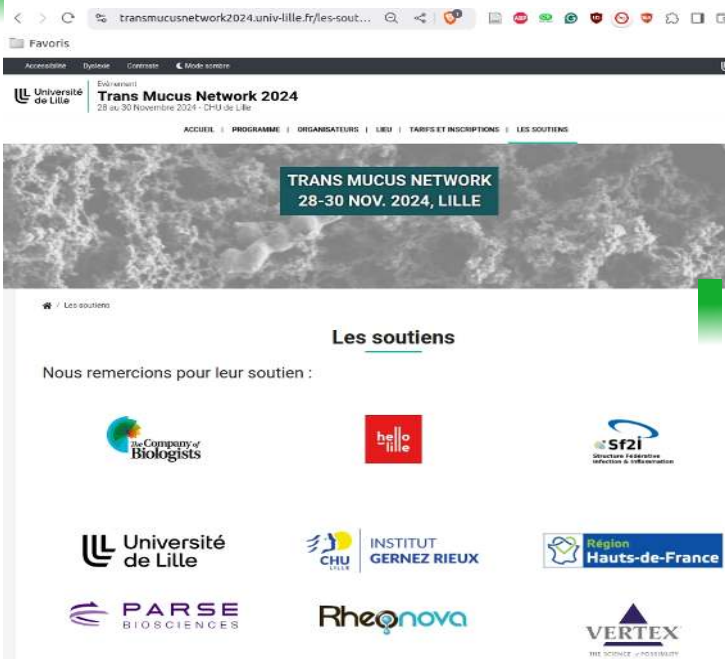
transmucusnetwork2024.univ-lille.fr/les-sout...

Favoris

Accessibilité Dyslexie Contraste Mode sombre

Université de Lille

Événement
Trans Mucus Network 2024
28 au 30 Novembre 2024 - CHU de Lille

ACCUEIL | PROGRAMME | ORGANISATEURS | LIEU | TARIFS ET INSCRIPTIONS | LES SOUTIENS

TRANS MUCUS NETWORK
28-30 NOV. 2024, LILLE

/ Les soutiens

Les soutiens

Nous remercions pour leur soutien :

The Company of Biologists

hello lille

Sf2i
Structure Fédérative Infection & Inflammation

Université de Lille

CHU LILLE
INSTITUT GERNEZ RIEUX

Région Hauts-de-France

PARSE BIOSCIENCES

Rheonova

VERTEX
THE SCIENCE of POSSIBILITY